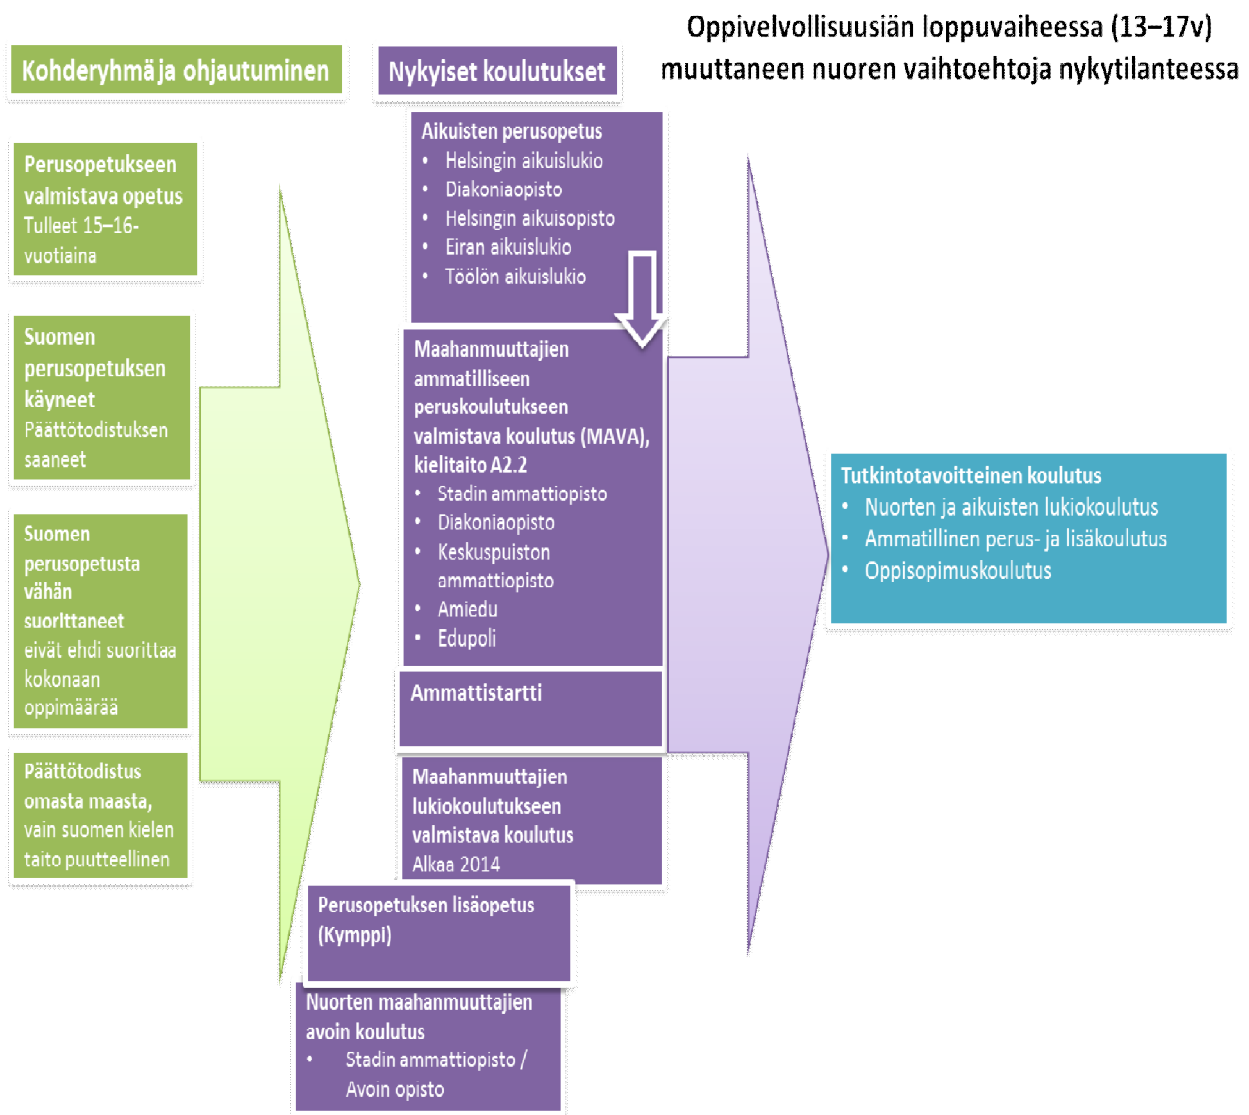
Oppivelvollisuusiän loppuvaiheessa (13–17v) muuttaneen nuoren vaihtoehtoja nykytilanteessa

Kohderyhmä ja ohjautuminen

Nykyiset koulutukset

Perusopetukseen valmistava opetus
Tulleet 15–16-vuotiaina

Suomen perusopetuksen käyneet
Päättötodistuksen saaneet

Suomen perusopetusta vähän suorittaneet
eivät ehdi suorittaa kokonaan oppimäärää

Päättötodistus omasta maasta, vain suomen kielen taito puutteellinen

Aikuisten perusopetus
• Helsingin aikuislukio
• Diakoniaopisto
• Helsingin aikuisopisto
• Eiran aikuislukio
• Töölön aikuislukio

Maahanmuuttajien ammatilliseen peruskoulutukseen valmistava koulutus (MAVA), kielitaito A2.2
• Stadin ammattiopisto
• Diakoniaopisto
• Keskuspuiston ammattiopisto
• Amiedu
• Edupoli

Ammattistartti

Maahanmuuttajien lukiokoulutukseen valmistava koulutus
Alkaa 2014

Perusopetuksen lisäopetus (Kymppi)

Nuorten maahanmuuttajien avoin koulutus
• Stadin ammattiopisto / Avoin opisto

Tutkintotavoitteinen koulutus
• Nuorten ja aikuisten lukiokoulutus
• Ammatillinen perus- ja lisäkoulutus
• Oppisopimuskoulutus